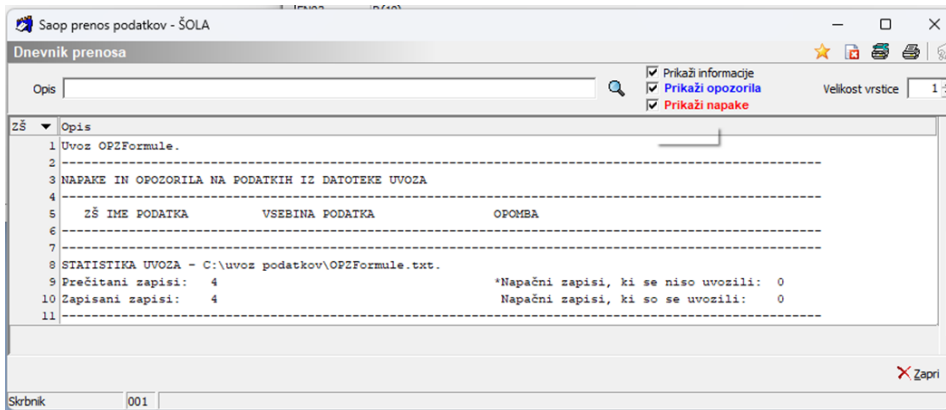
Saop prenos podatkov - ŠOLA

Dnevnik prenosa

Opis

Prikaži informacije
Prikaži opozorila
Prikaži napake

Velikost vrstice 1

| ZŠ | Opis |
|---|---|
| 1 | Uvoz OPZFormule. |
| 2 | ------------------------------------------------------------------------------------------------ |
| 3 | NAPAKE IN OPOZORILA NA PODATKIH IZ DATOTEKE UVOZA |
| 4 | ------------------------------------------------------------------------------------------------ |
| 5 | ZŠ IME PODATKA VSEBINA PODATKA OPOMBA |
| 6 | ------------------------------------------------------------------------------------------------ |
| 7 | ------------------------------------------------------------------------------------------------ |
| 8 | STATISTIKA UVOZA - C:\uvoz podatkov\OPZFormule.txt. |
| 9 | Prečitani zapisi: 4 *Napačni zapisi, ki se niso uvozili: 0 |
| 10 | Zapisani zapisi: 4 Napačni zapisi, ki so se uvozili: 0 |
| 11 | ------------------------------------------------------------------------------------------------ |

Zapri

Skrbnik 001